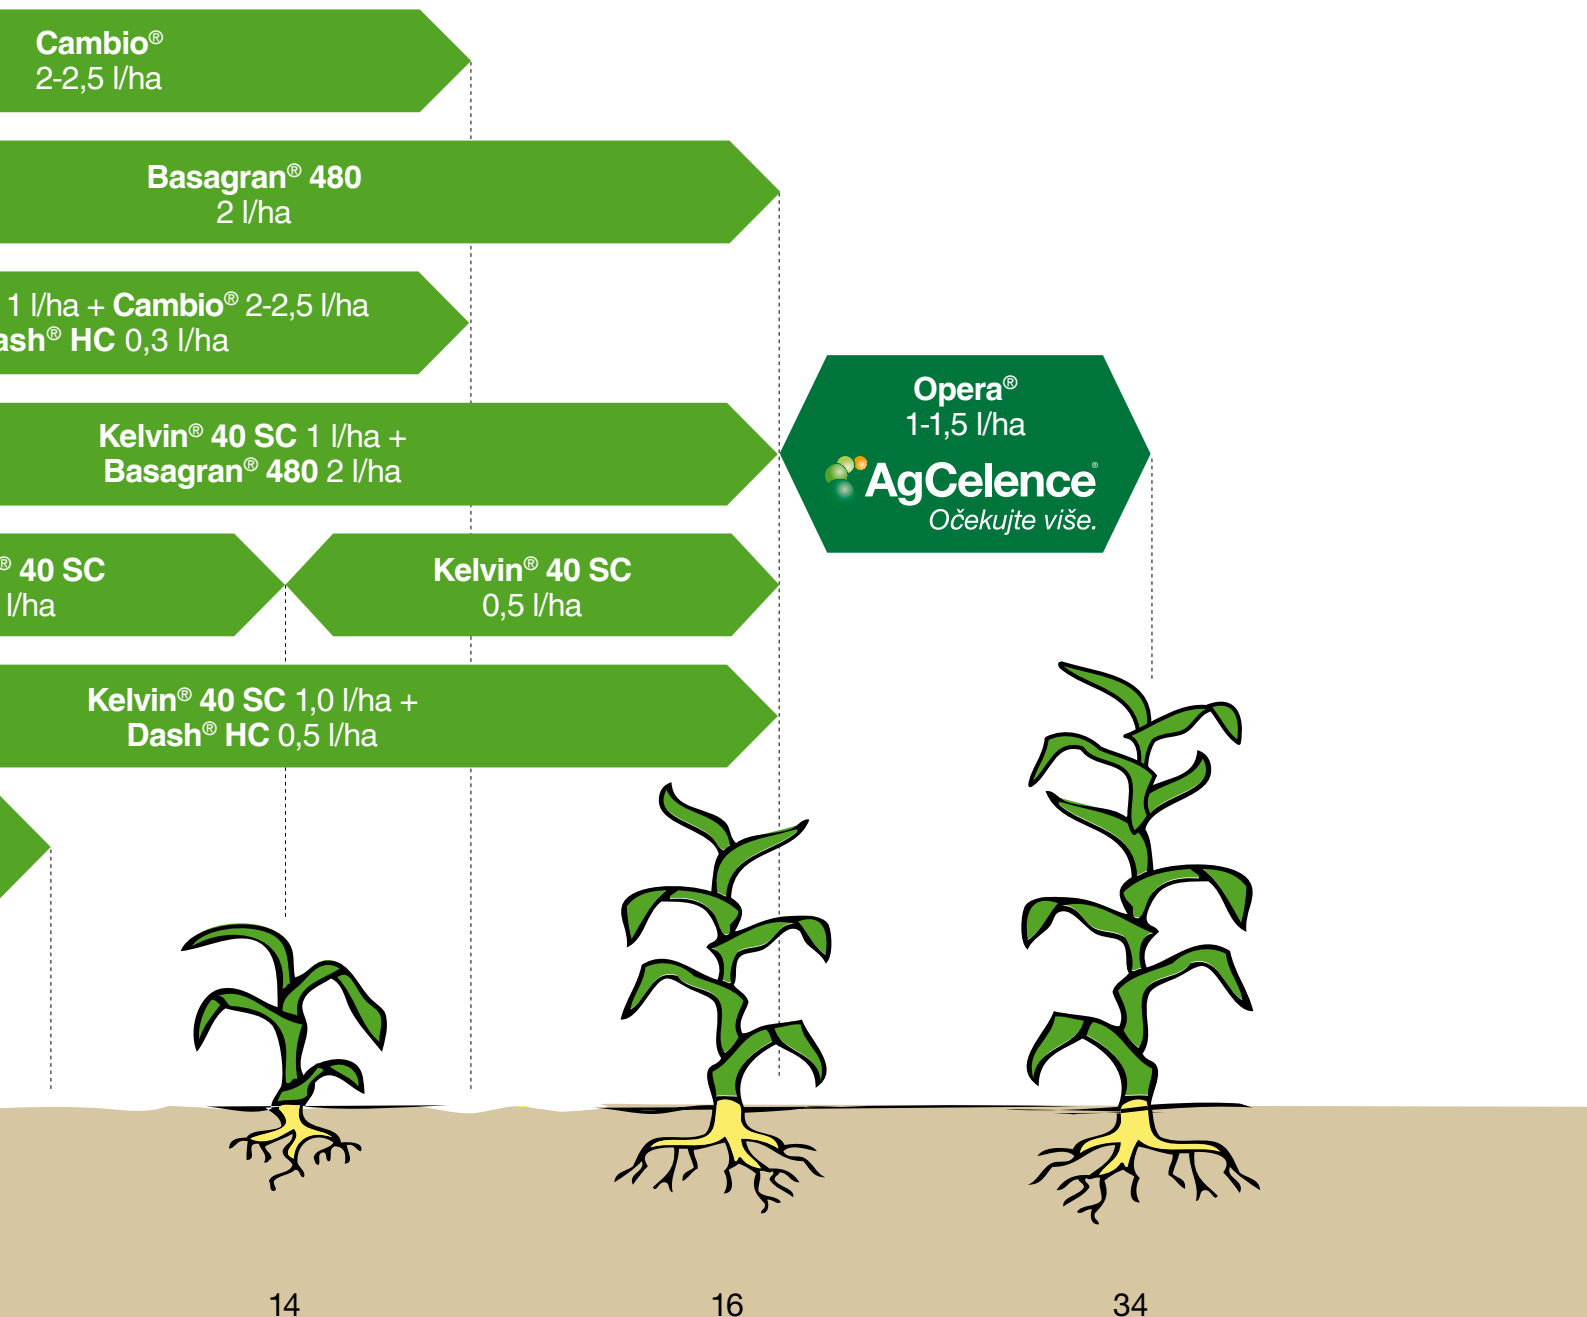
Cambio®
2-2,5 l/ha

Basagran® 480
2 l/ha

1 l/ha + Cambio® 2-2,5 l/ha
ash® HC 0,3 l/ha

Opera®
1-1,5 l/ha
AgCelence®
Očekujte više.

Kelvin® 40 SC 1 l/ha +
Basagran® 480 2 l/ha

® 40 SC
l/ha

Kelvin® 40 SC
0,5 l/ha

Kelvin® 40 SC 1,0 l/ha +
Dash® HC 0,5 l/ha

14

16

34